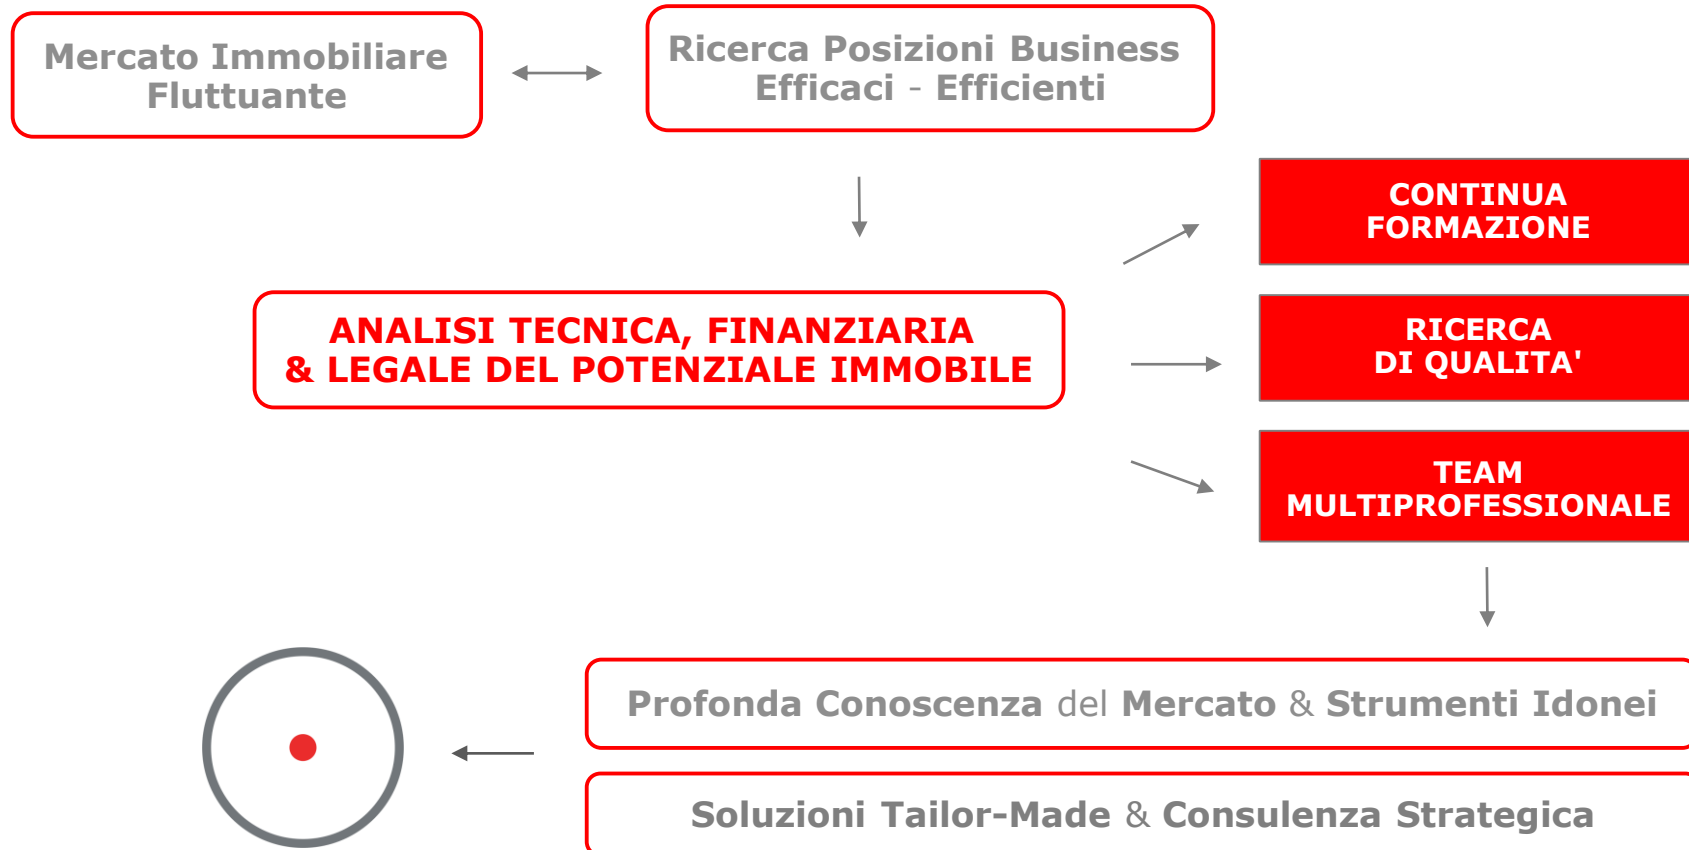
Mercato Immobiliare Fluttuante

Ricerca Posizioni Business Efficaci - Efficienti

CONTINUA FORMAZIONE

ANALISI TECNICA, FINANZIARIA & LEGALE DEL POTENZIALE IMMOBILE

RICERCA DI QUALITA'

TEAM MULTIPROFESSIONALE

Profonda Conoscenza del Mercato & Strumenti Idonei

Soluzioni Tailor-Made & Consulenza Strategica